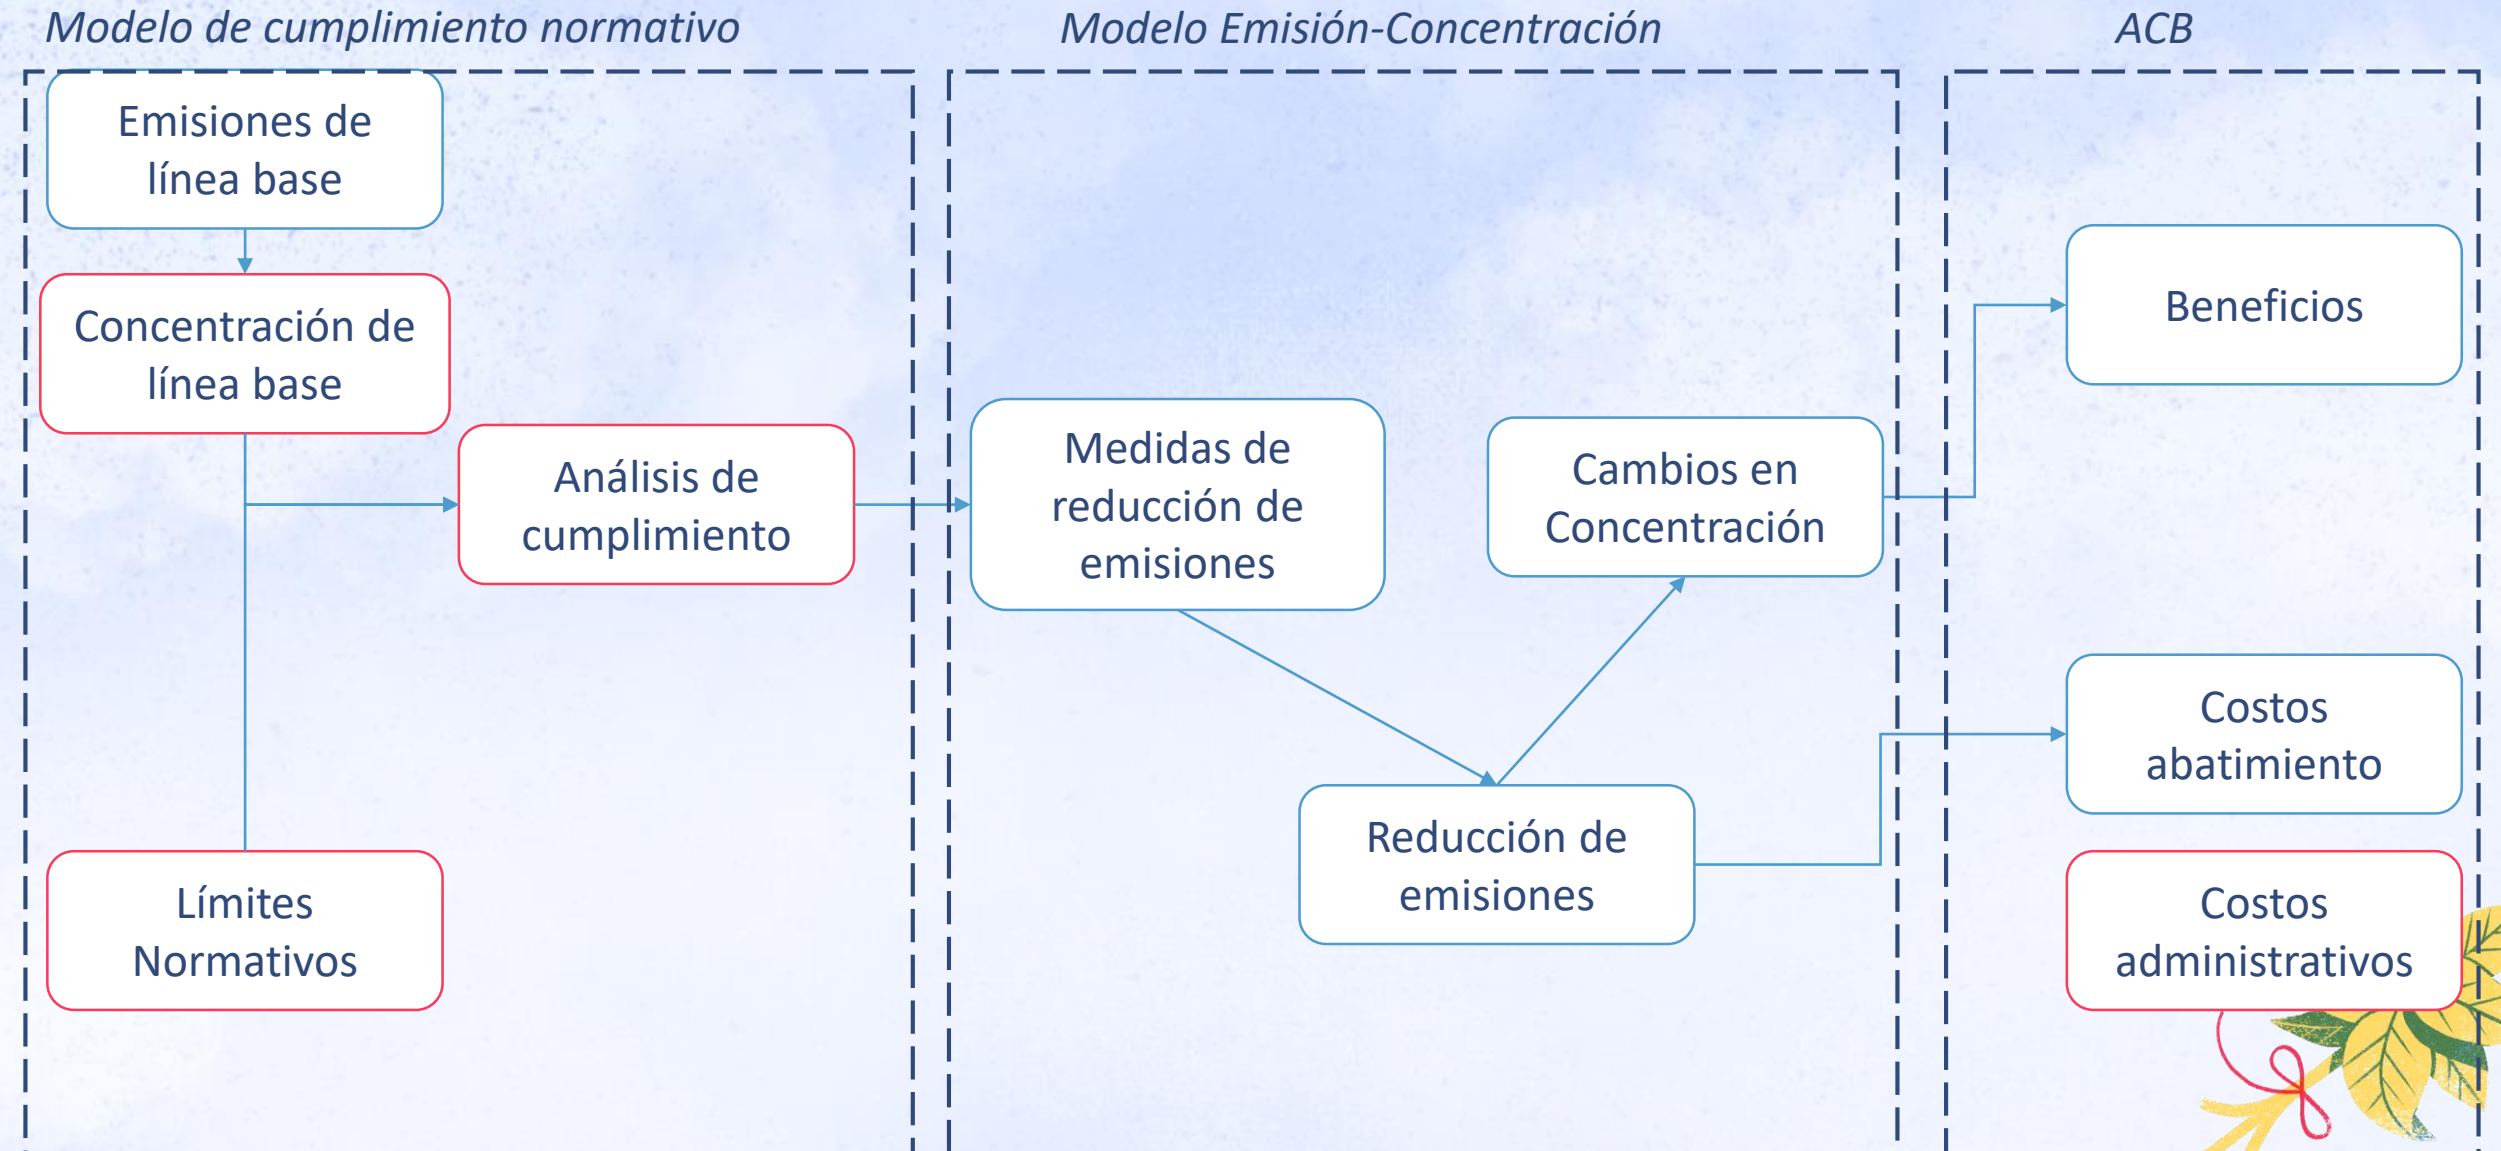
Modelo de cumplimiento normativo

Emisiones de línea base

Concentración de línea base

Análisis de cumplimiento

Límites Normativos

Modelo Emisión-Concentración

Medidas de reducción de emisiones

Cambios en Concentración

Reducción de emisiones

ACB

Beneficios

Costos abatimiento

Costos administrativos